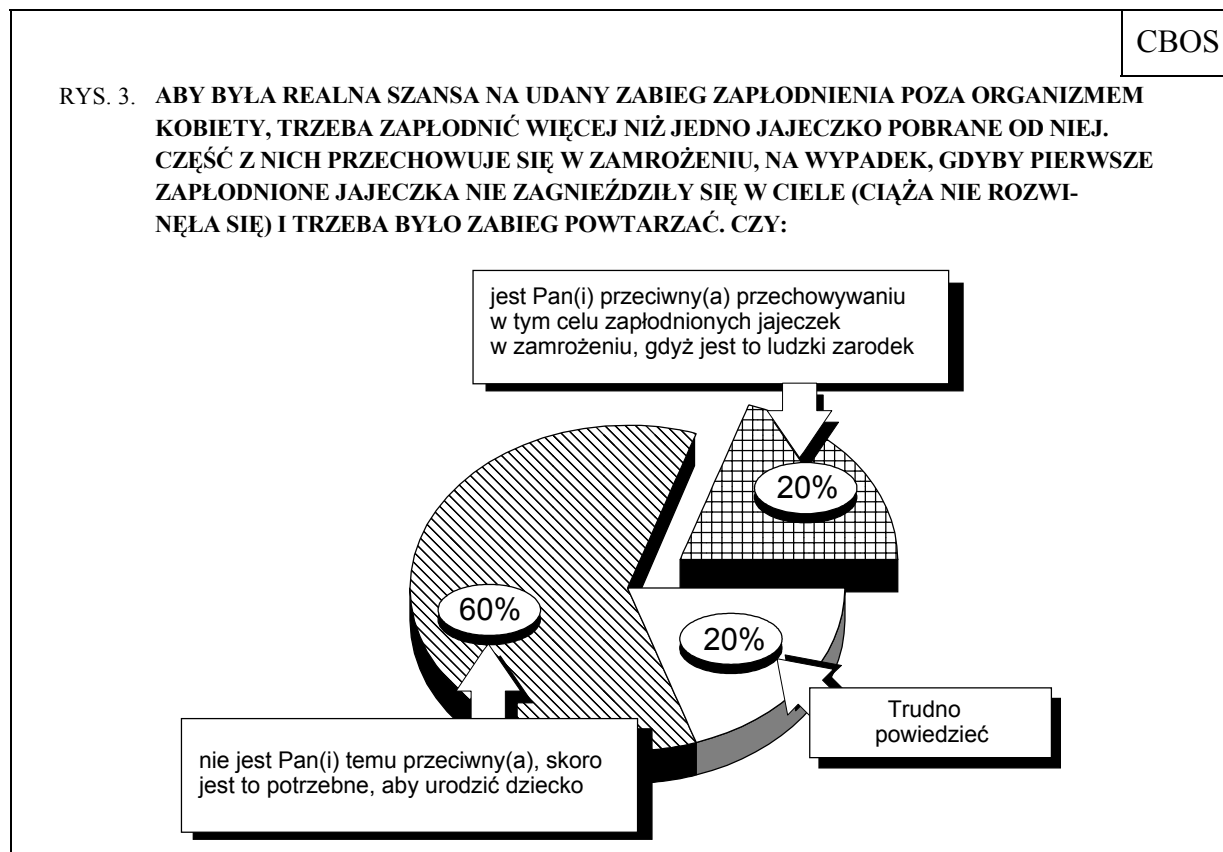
CBOS

RYS. 3. ABY BYŁA REALNA SZANSA NA UDANY ZABIEG ZAPŁODNIENIA POZA ORGANIZMEM KOBIETY, TRZEBA ZAPŁODNIĆ WIĘCEJ NIŻ JEDNO JAJECZKO POBRANE OD NIEJ. CZĘŚĆ Z NICH PRZECHOWUJE SIĘ W ZAMROŻENIU, NA WYPADEK, GDYBY PIERWSZE ZAPŁODNIONE JAJECZKA NIE ZAGNIEŹDZIŁY SIĘ W CIELE (CIĄŻA NIE ROZWINĘŁA SIĘ) I TRZEBA BYŁO ZABIEG POWTARZAĆ. CZY:

jest Pan(i) przeciwny(a) przechowywaniu w tym celu zapłodnionych jajeczek w zamrożeniu, gdyż jest to ludzki zarodek

20%

60%

20%

Trudno powiedzieć

nie jest Pan(i) temu przeciwny(a), skoro jest to potrzebne, aby urodzić dziecko